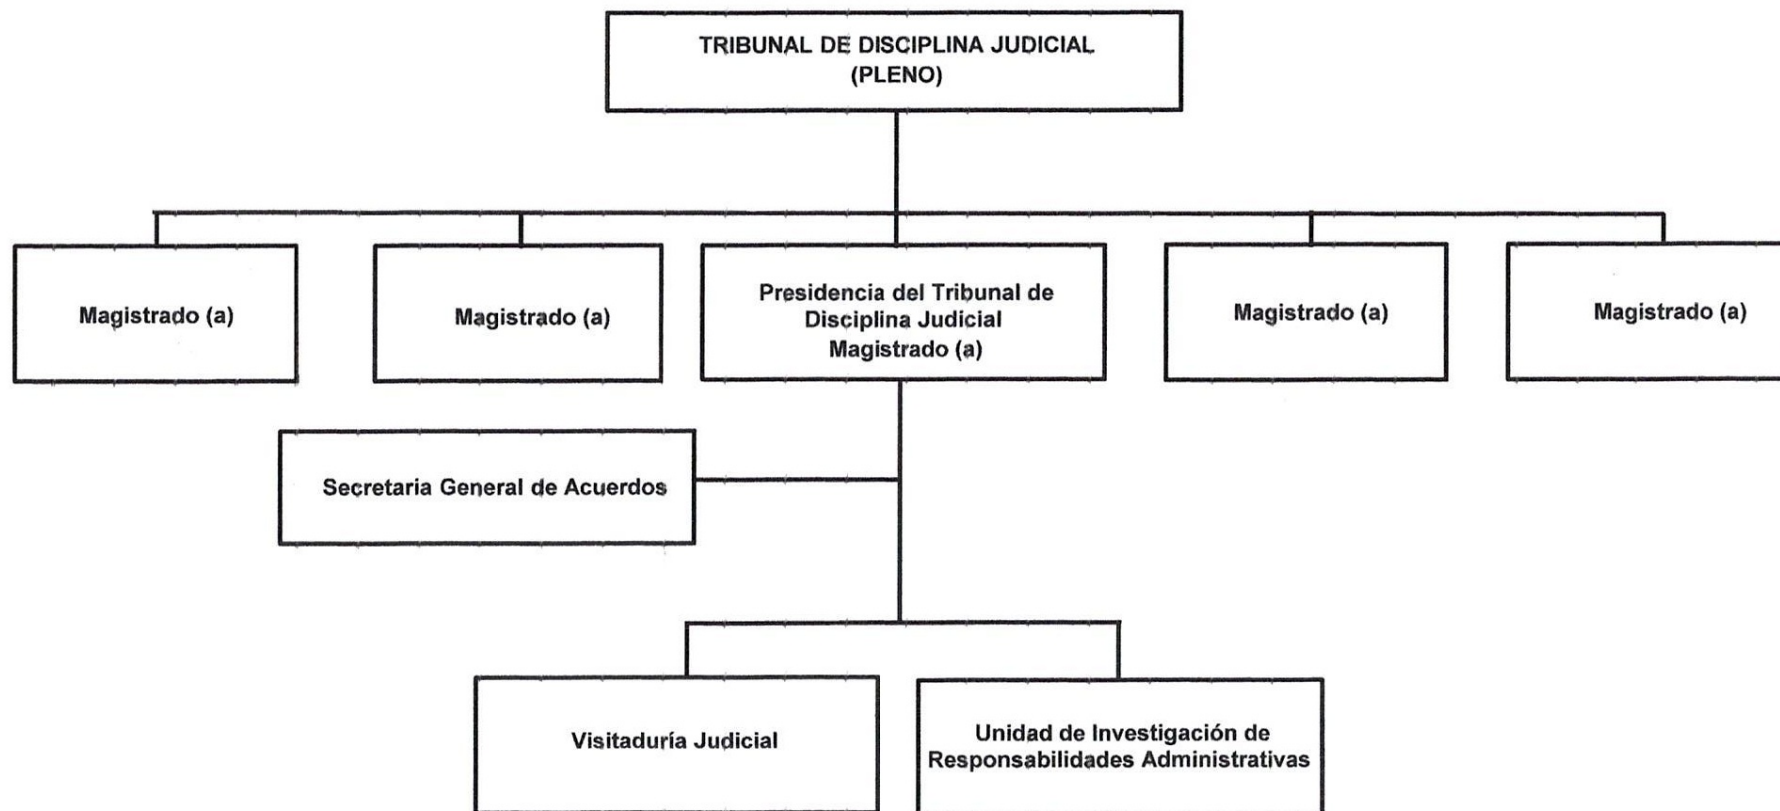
TRIBUNAL DE DISCIPLINA JUDICIAL
(PLENO)

Magistrado (a)

Magistrado (a)

Presidencia del Tribunal de Disciplina Judicial
Magistrado (a)

Magistrado (a)

Magistrado (a)

Secretaria General de Acuerdos

Visitaduría Judicial

Unidad de Investigación de Responsabilidades Administrativas